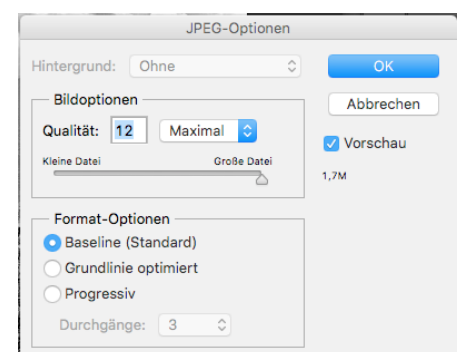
JPEG-Optionen

Hintergrund: Ohne

OK

Abbrechen

Bildoptionen

Qualität: 12 Maximal

Kleine Datei Große Datei

Vorschau

1,7M

Format-Optionen

Baseline (Standard)

Grundlinie optimiert

Progressiv

Durchgänge: 3